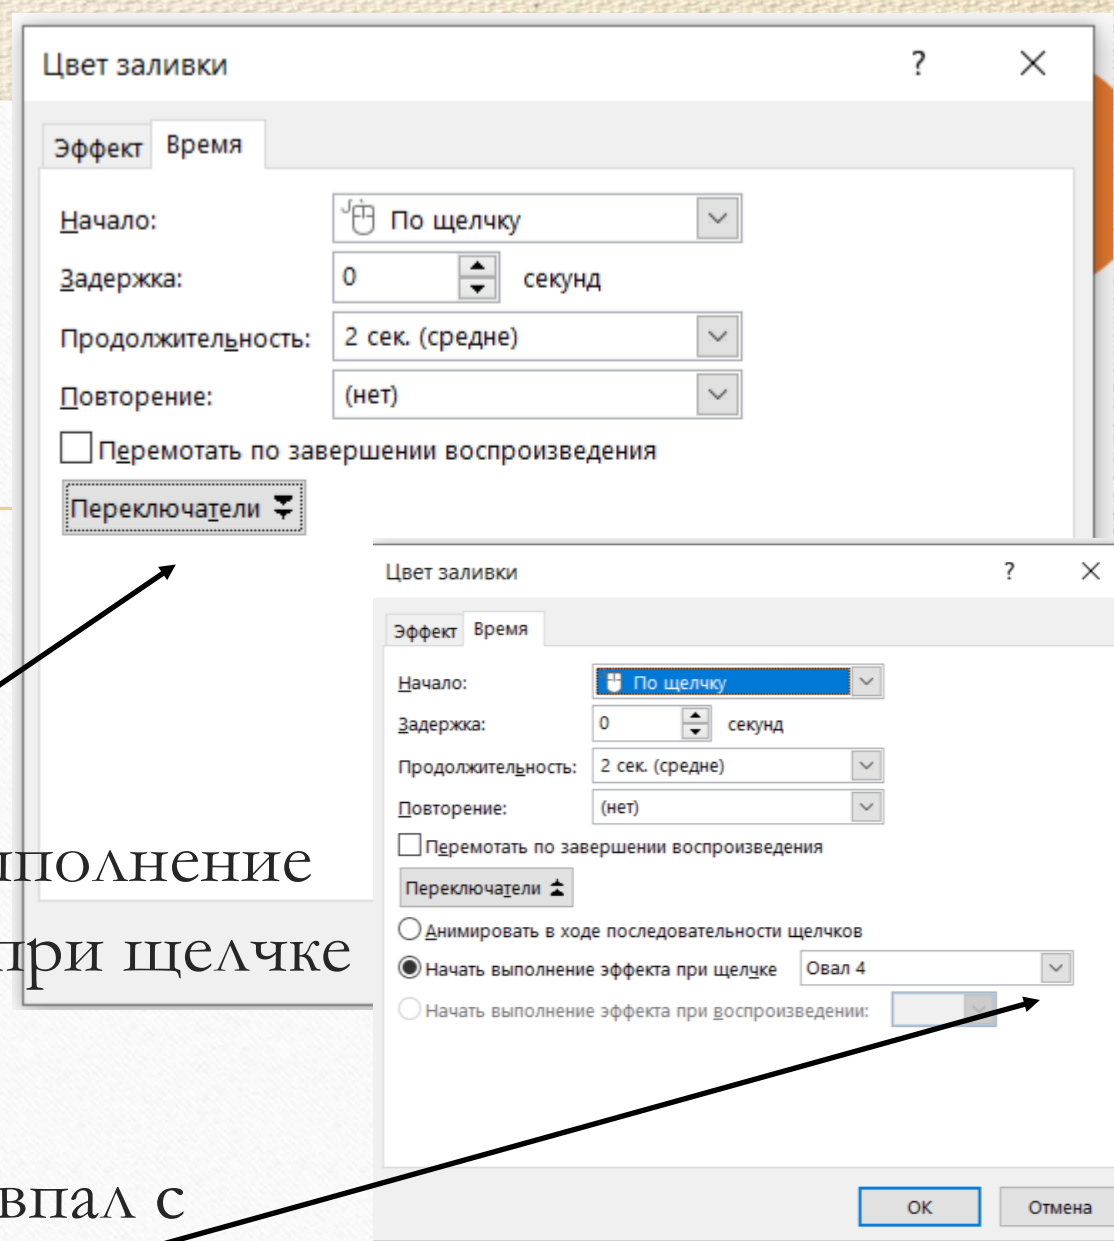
Цвет заливки

?

Эффект Время

Начало: По щелчку

Задержка: 0 секунд

Продолжительность: 2 сек. (средне)

Повторение: (нет)

Перемотать по завершении воспроизведения

Переключатели

Цвет заливки

?

Эффект Время

Начало: По щелчку

Задержка: 0 секунд

Продолжительность: 2 сек. (средне)

Повторение: (нет)

Перемотать по завершении воспроизведения

Переключатели

Анимировать в ходе последовательности щелчков

Начать выполнение эффекта при щелчке Овал 4

Начать выполнение эффекта при воспроизведении:

ОК Отмена

полнение

при щелчке

впал с